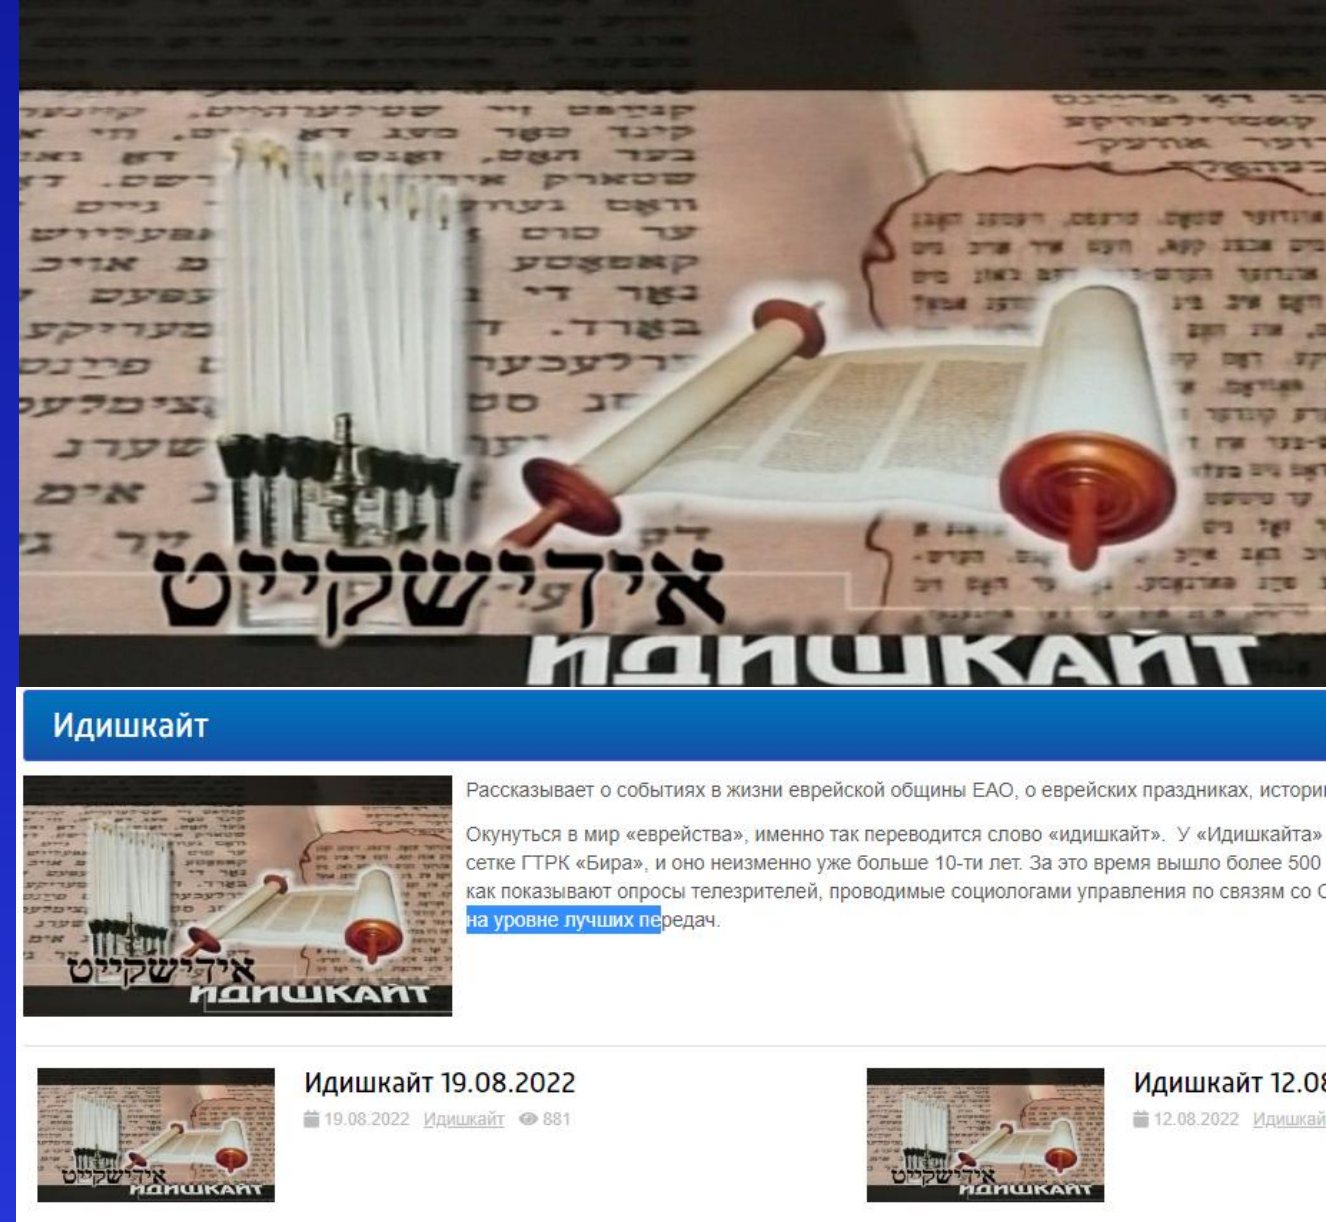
אידישקייט
ИДИШКАЙТ

Идишкайт

אידישקייט
ИДИШКАЙТ

Рассказывает о событиях в жизни еврейской общины ЕАО, о еврейских праздниках, истори

Окунуться в мир «еврейства», именно так переводится слово «идишкайт». У «Идишкайта» сетке ГТРК «Бира», и оно неизменно уже больше 10-ти лет. За это время вышло более 500 как показывают опросы телезрителей, проводимые социологами управления по связям со С на уровне лучших передач.

אידישקייט
ИДИШКАЙТ

Идишкайт 19.08.2022
19.08.2022 Идишкайт 881

אידישקייט
ИДИШКАЙТ

Идишкайт 12.08
12.08.2022 Идишкай